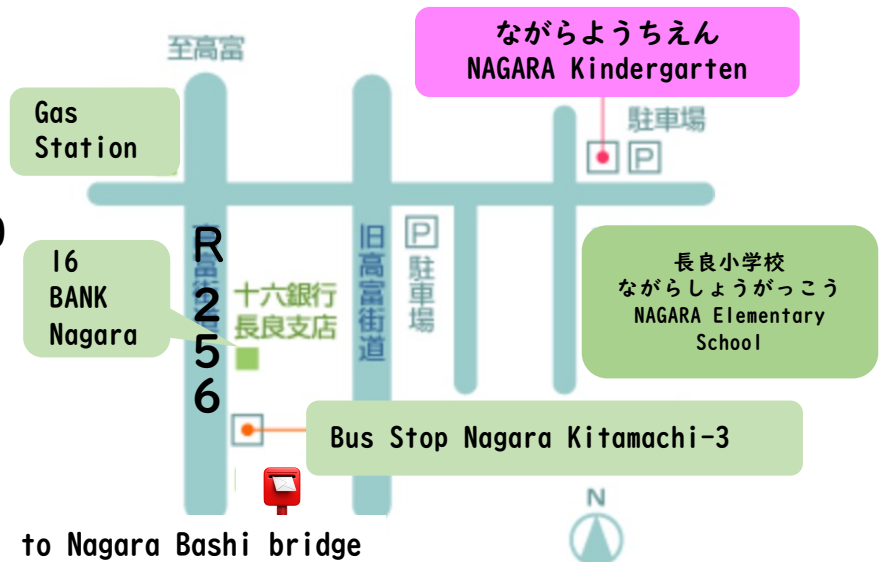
至高富

ながらようちえん
NAGARA Kindergarten

Gas Station

駐車場

P

16 BANK Nagara

R256

十六銀行
長良支店

旧高富街道

P
駐車場

長良小学校
ながらしょうがっこう
NAGARA Elementary School

Bus Stop Nagara Kitamachi-3

N

to Nagara Bashi bridge